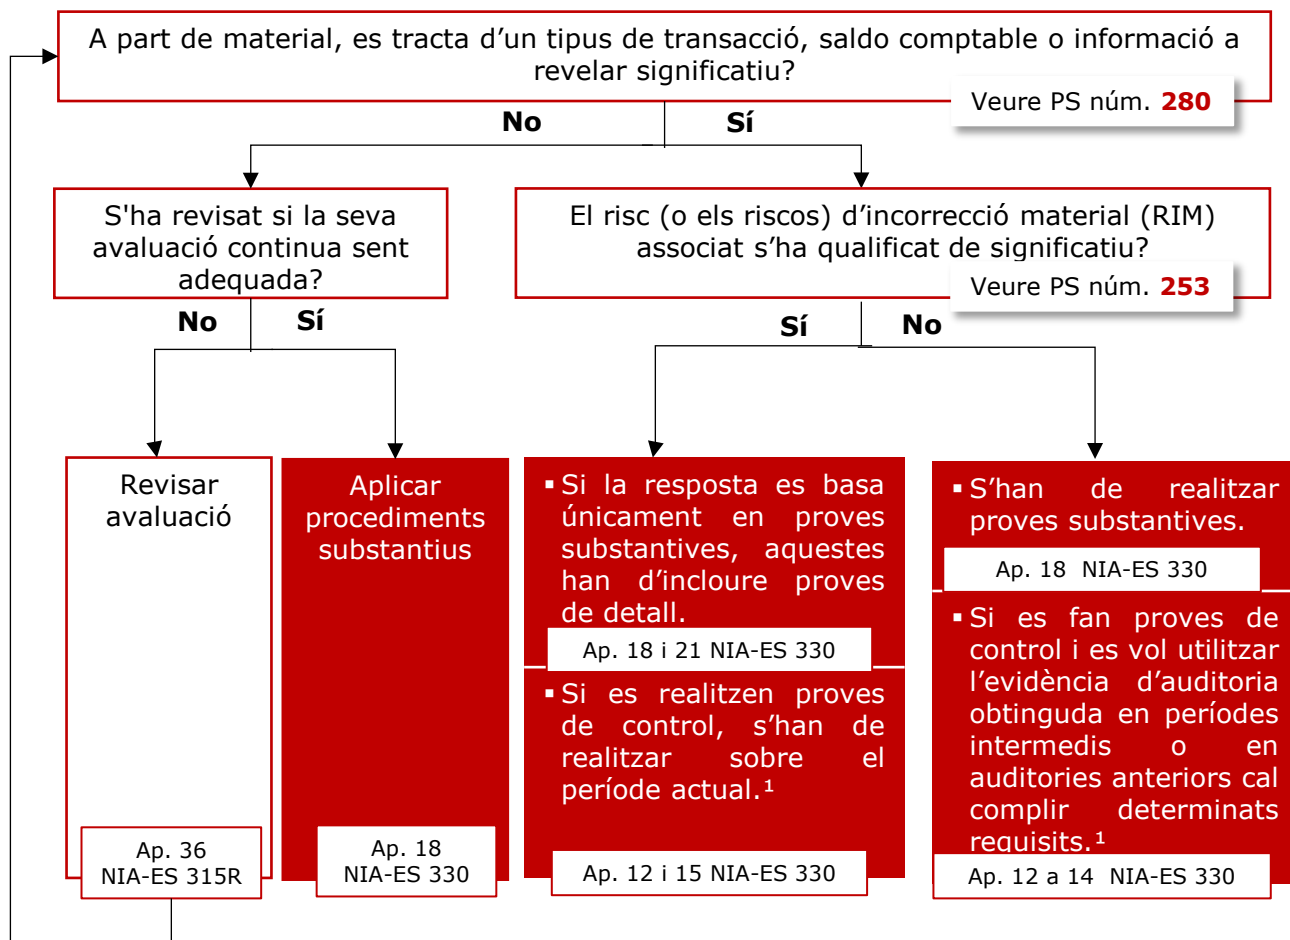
A part de material, es tracta d’un tipus de transacció, saldo comptable o informació a revelar significatiu?

Veure PS núm. 280

No

Sí

S'ha revisat si la seva avaluació continua sent adequada?

No

Sí

El risc (o els riscos) d’incorrecció material (RIM) associat s’ha qualificat de significatiu?

Veure PS núm. 253

Sí

No

Revisar avaluació

Ap. 36 NIA-ES 315R

Aplicar procediments substantius

Ap. 18 NIA-ES 330

▪ Si la resposta es basa únicament en proves substantives, aquestes han d’incloure proves de detall.

Ap. 18 i 21 NIA-ES 330

▪ Si es realitzen proves de control, s’han de realitzar sobre el període actual.$^1$

Ap. 12 i 15 NIA-ES 330

▪ S’han de realitzar proves substantives.

Ap. 18 NIA-ES 330

▪ Si es fan proves de control i es vol utilitzar l’evidència d’auditoria obtinguda en períodes intermedis o en auditories anteriors cal complir determinats requisits.$^1$

Ap. 12 a 14 NIA-ES 330